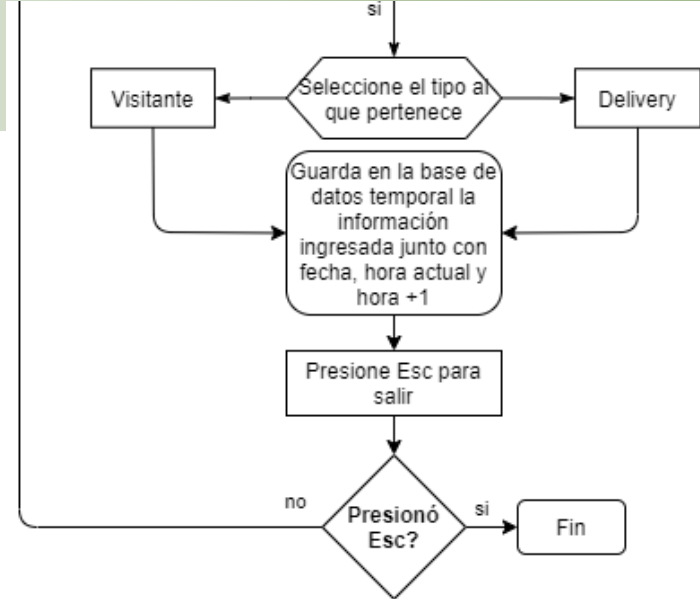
si

Seleccione el tipo al que pertenece

Visitante

Delivery

Guarda en la base de datos temporal la información ingresada junto con fecha, hora actual y hora +1

Presione Esc para salir

no

Presionó Esc?

si

Fin